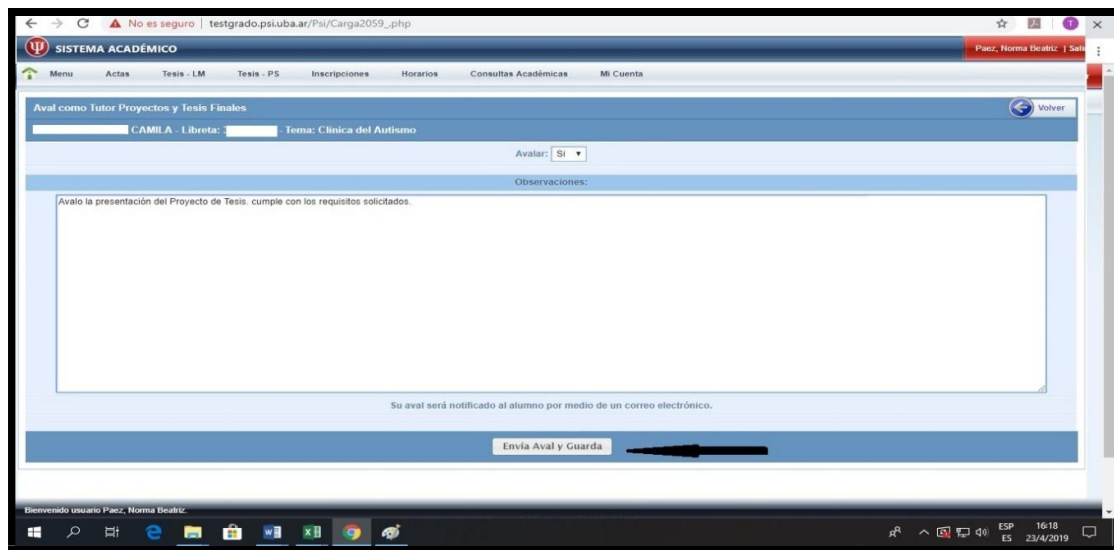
No es seguro | testgrado.psi.uba.ar/Psi/Carga2059_.php

SISTEMA ACADÉMICO

Paez, Norma Beatriz | Sal

Menu Actas Tesis - LM Tesis - PS Inscripciones Horarios Consultas Académicas Mi Cuenta

Aval como Tutor Proyectos y Tesis Finales

Volver

CAMILA - Libreta: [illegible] - Tema: Clínica del Autismo

Avalar: Si

Observaciones:

Avalo la presentación del Proyecto de Tesis. cumple con los requisitos solicitados.

Su aval será notificado al alumno por medio de un correo electrónico.

Envía Aval y Guarda

Bienvenido usuario Paez, Norma Beatriz.

ESP ES 16:18 23/4/2019